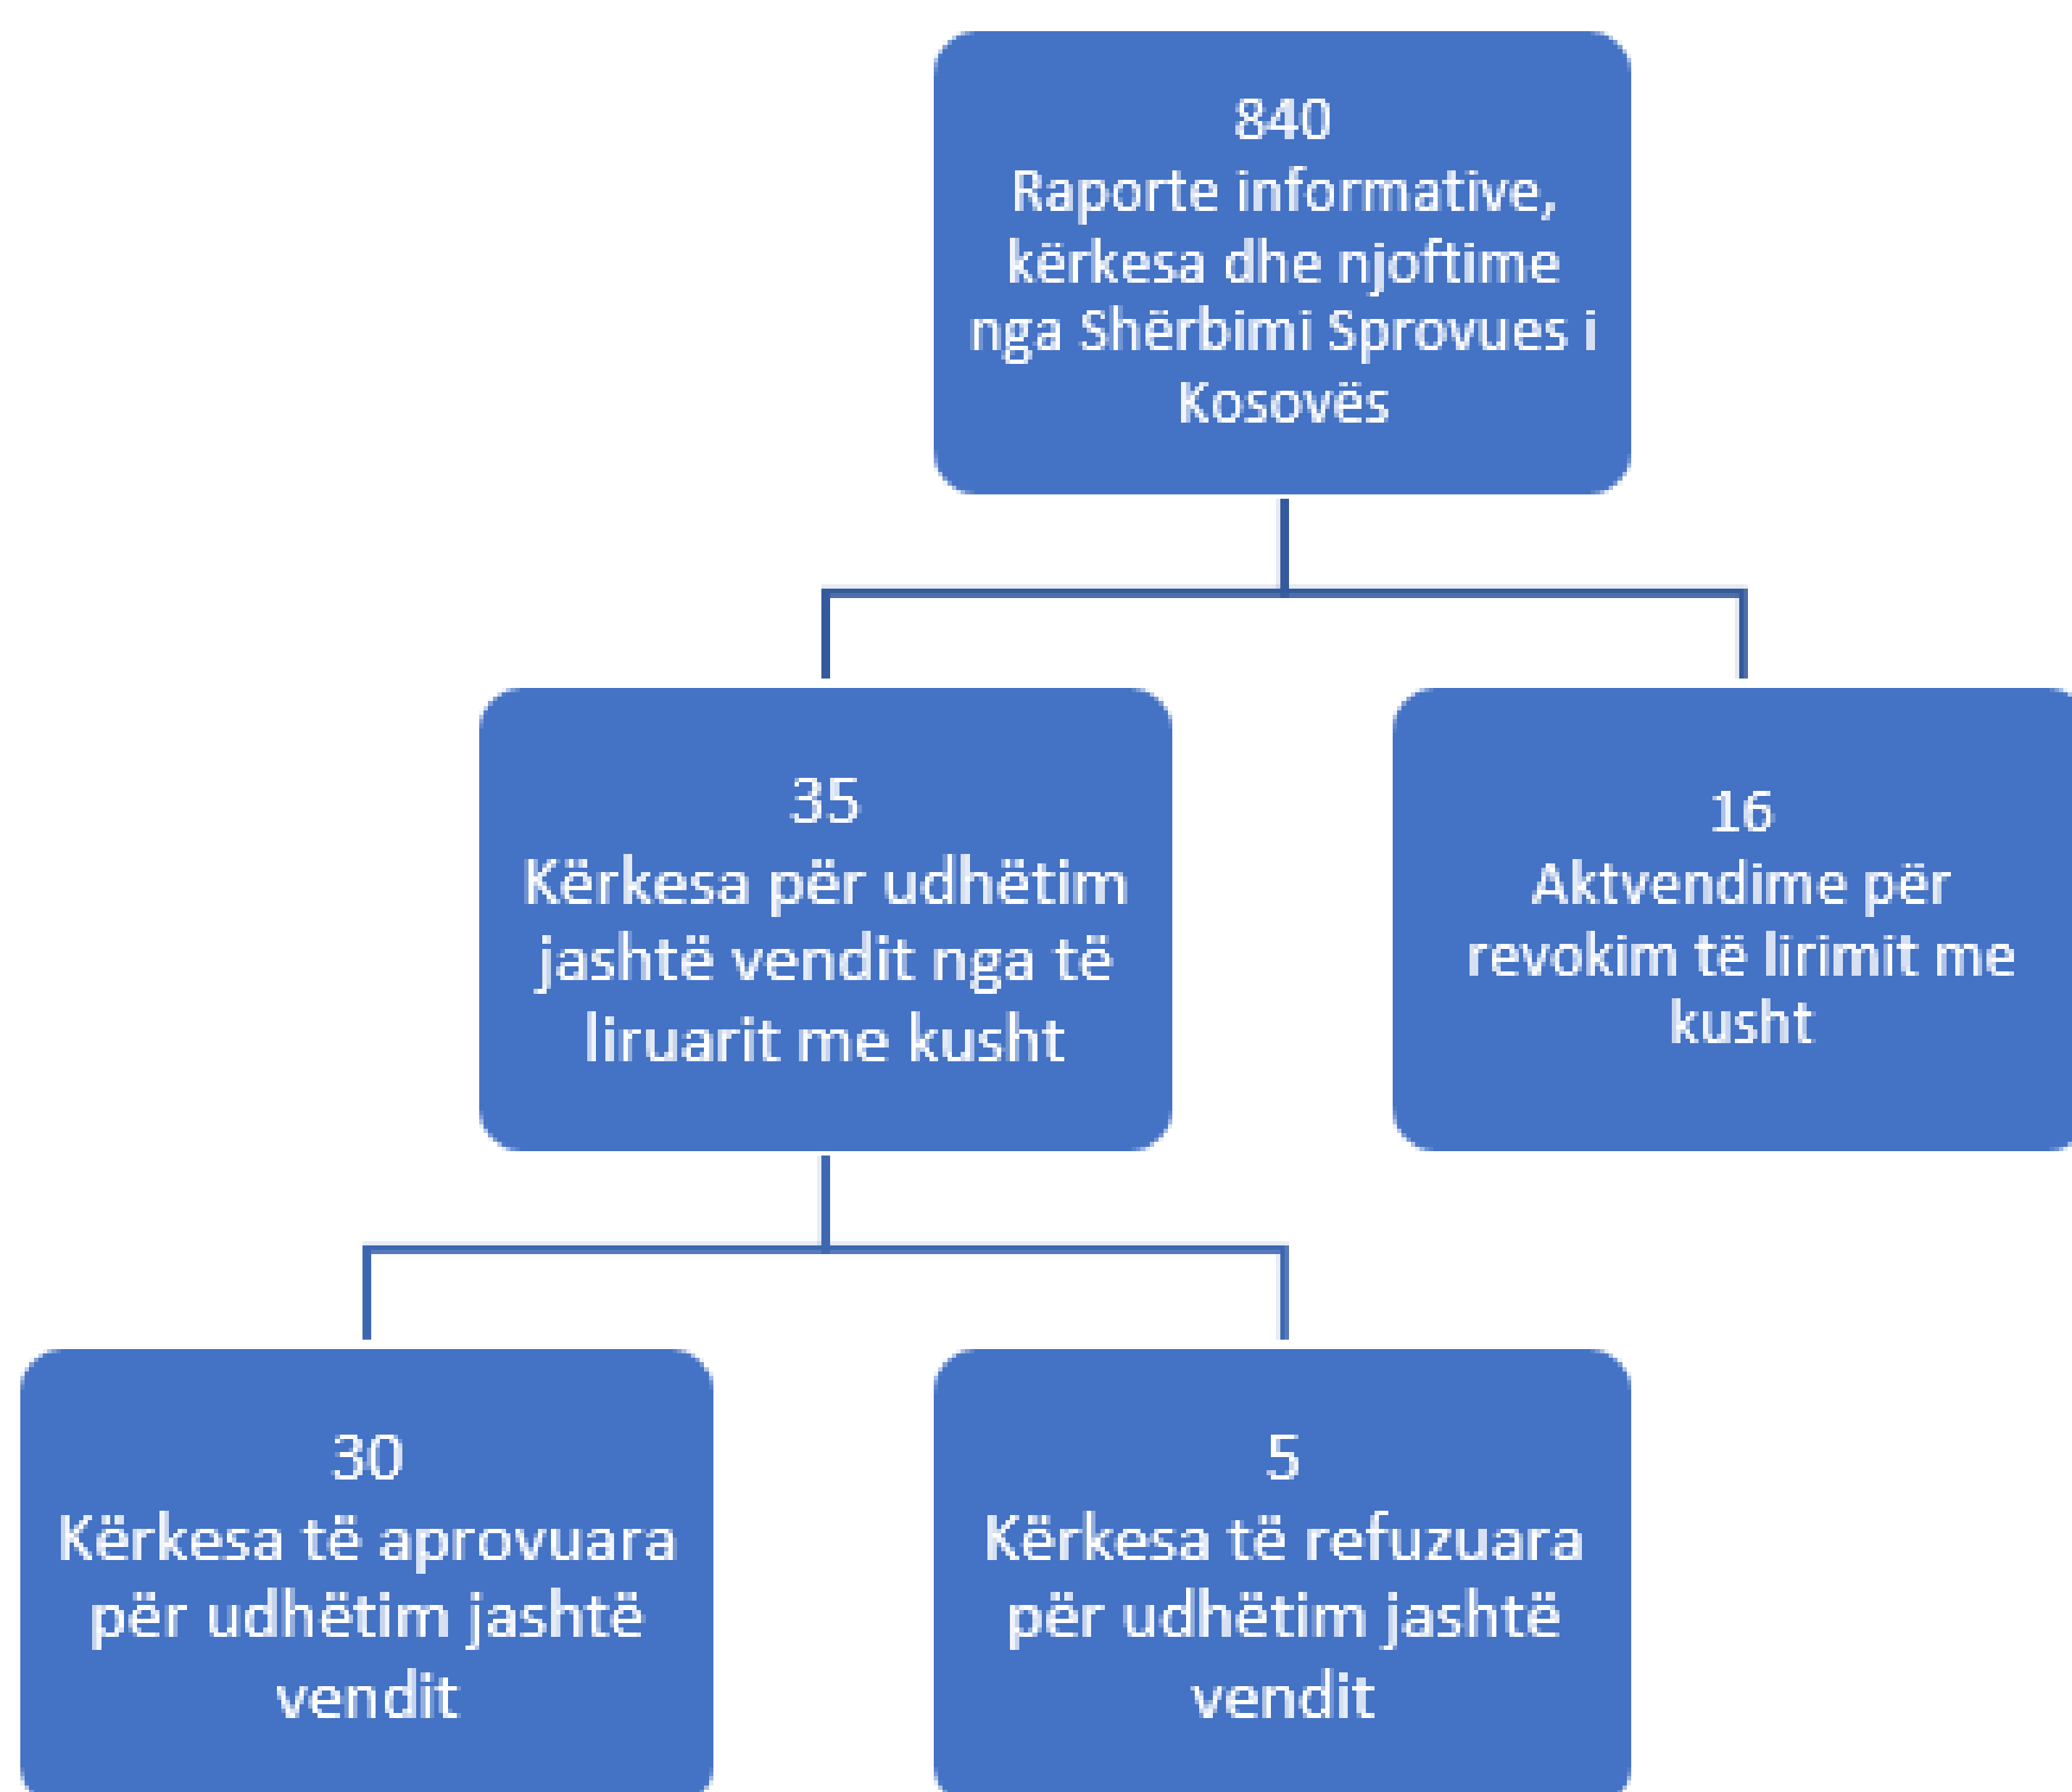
840
Raporte informative, kërkesa dhe njoftime nga Shërbimi Sprovues i Kosovës

35
Kërkesa për udhëtim jashtë vendit nga të liruarit me kusht

16
Aktvendime për revokim të lirimit me kusht

30
Kërkesa të aprovuara për udhëtim jashtë vendit

5
Kërkesa të refuzuara për udhëtim jashtë vendit